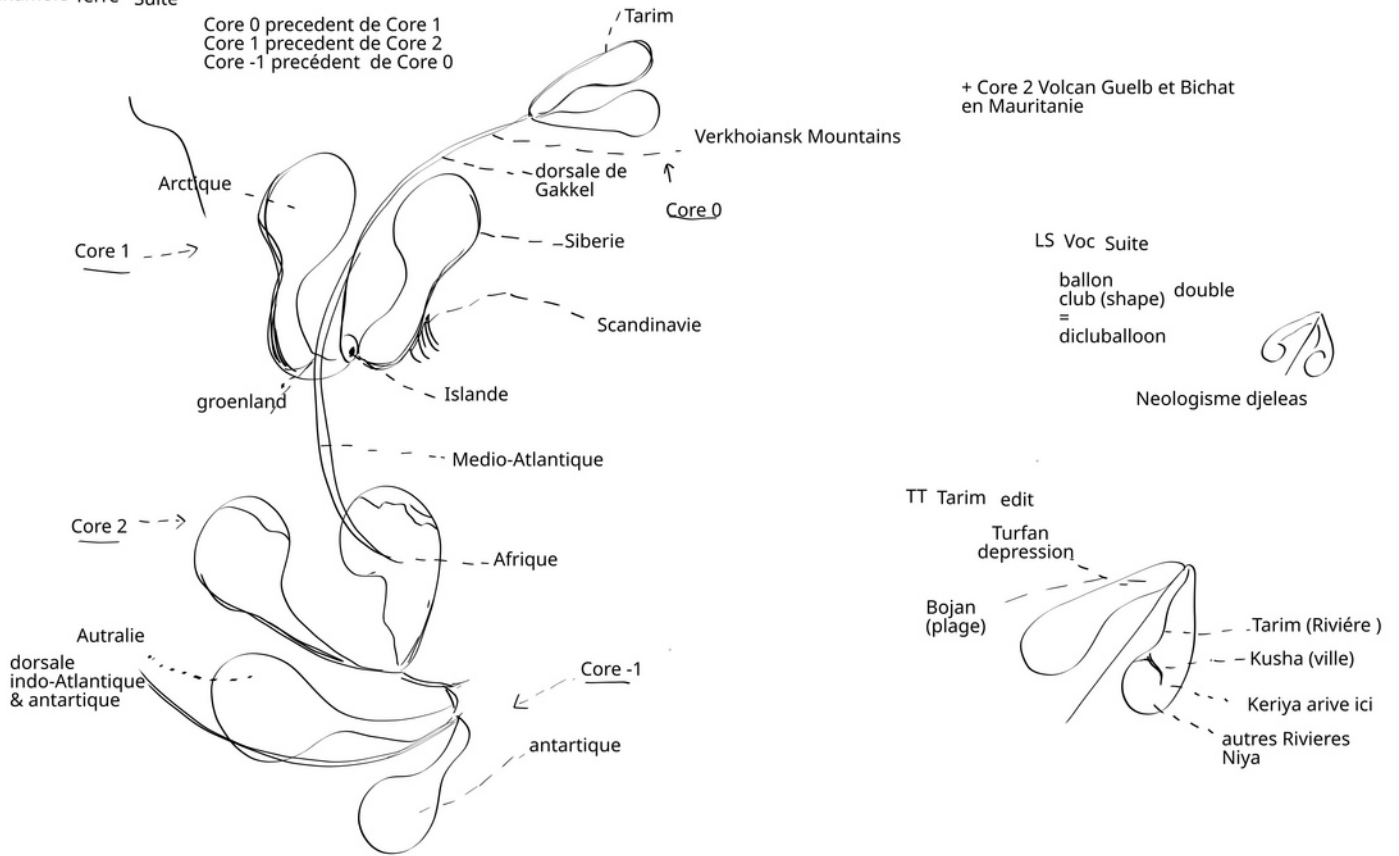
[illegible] Terre Suite

Core 0 precedent de Core 1
Core 1 precedent de Core 2
Core -1 precédent de Core 0

Tarim

+ Core 2 Volcan Guelb et Bichat en Mauritanie

Verkhoiansk Mountains

dorsale de Gakkel

Core 0

Arctique

Core 1

Siberie

LS Voc Suite

ballon
club (shape) double
=
dicluballoon

Scandinavie

Neologisme djeleas

groenland

Islande

Medio-Atlantique

TT Tarim edit

Core 2

Turfan depression

Afrique

Bojan (plage)

Tarim (Riviére )

Kusha (ville)

Autralie

dorsale indo-Atlantique & antartique

Core -1

Keriya arive ici

autres Rivieres Niya

antartique